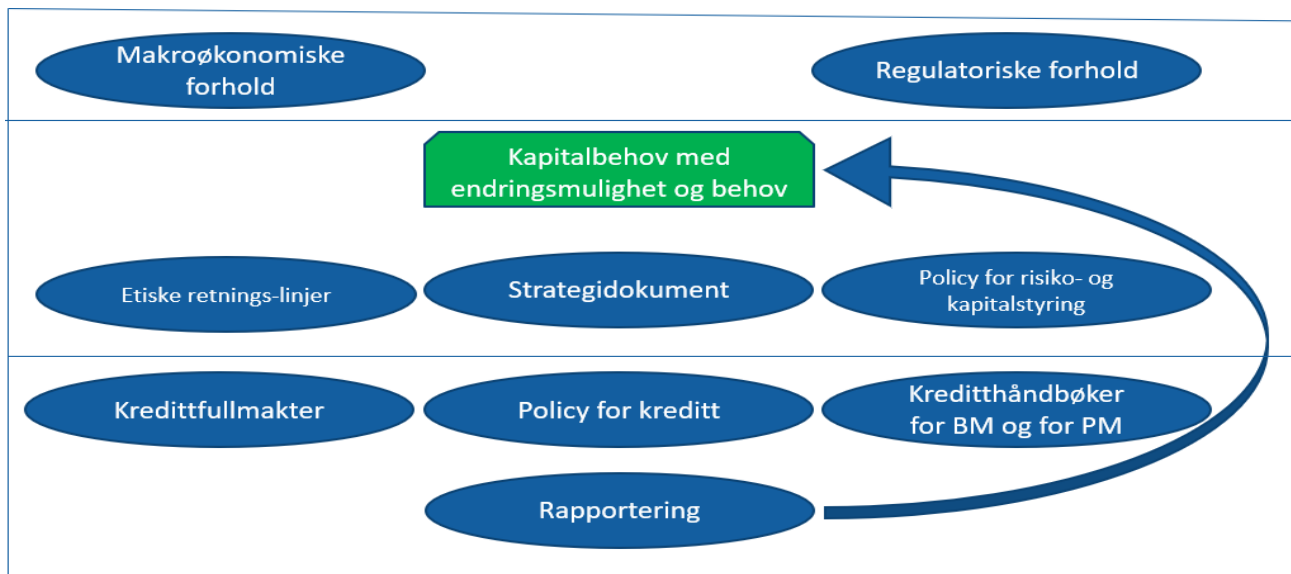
Makroøkonomiske forhold

Regulatoriske forhold

Kapitalbehov med endringsmulighet og behov

Etiske retnings-linjer

Strategidokument

Policy for risiko- og kapitalstyring

Kredittfullmakter

Policy for kreditt

Kreditthåndbøker for BM og for PM

Rapportering